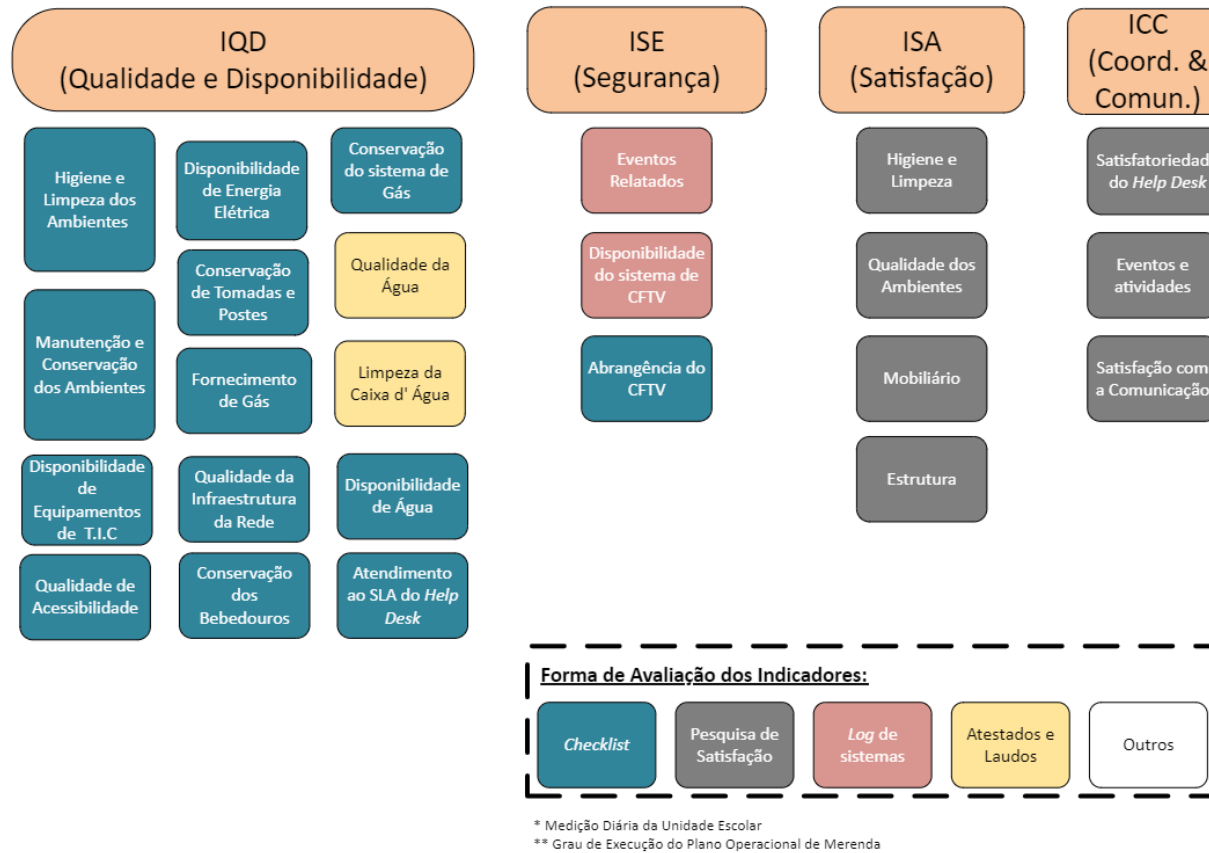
IQD
(Qualidade e Disponibilidade)

Higiene e Limpeza dos Ambientes

Manutenção e Conservação dos Ambientes

Disponibilidade de Equipamentos de T.I.C

Qualidade de Acessibilidade

Disponibilidade de Energia Elétrica

Conservação de Tomadas e Postes

Fornecimento de Gás

Qualidade da Infraestrutura da Rede

Conservação dos Bebedouros

Conservação do sistema de Gás

Qualidade da Água

Limpeza da Caixa d' Água

Disponibilidade de Água

Atendimento ao SLA do Help Desk

ISE
(Segurança)

Eventos Relatados

Disponibilidade do sistema de CFTV

Abrangência do CFTV

ISA
(Satisfação)

Higiene e Limpeza

Qualidade dos Ambientes

Mobiliário

Estrutura

ICC
(Coord. &
Comun.)

Satisfatoriedad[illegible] do Help Desk

Eventos e atividades

Satisfação com a Comunicação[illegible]

Forma de Avaliação dos Indicadores:

Checklist

Pesquisa de Satisfação

Log de sistemas

Atestados e Laudos

Outros

* Medição Diária da Unidade Escolar
** Grau de Execução do Plano Operacional de Merenda